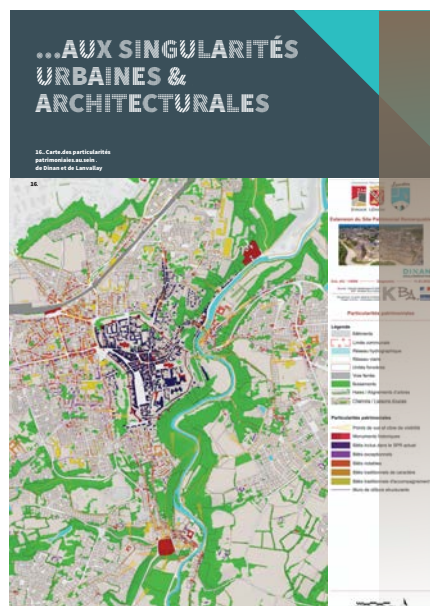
...AUX SINGULARITÉS URBAINES & ARCHITECTURALES

16. Carte des particularités patrimoniales au sein de Dinan et de Lanvallay

16

Extension du Site Patrimonial Remarquable

DINAN

Particularités patrimoniales

Légende
Bâtiments
Limite communale
Réseau hydrographique
Réseau viaire
Unités foncières
Voie ferrée
Boisements
Haies / Alignements d'arbres
Chemins / Liaisons douces

Particularités patrimoniales
Points de vue et cône de visibilité
Monuments historiques
Bâtis inclus dans le SPR actuel
Bâtis exceptionnels
Bâtis notables
Bâtis traditionnels de caractère
Bâtis traditionnels d'accompagnement
Murs de clôture structurants